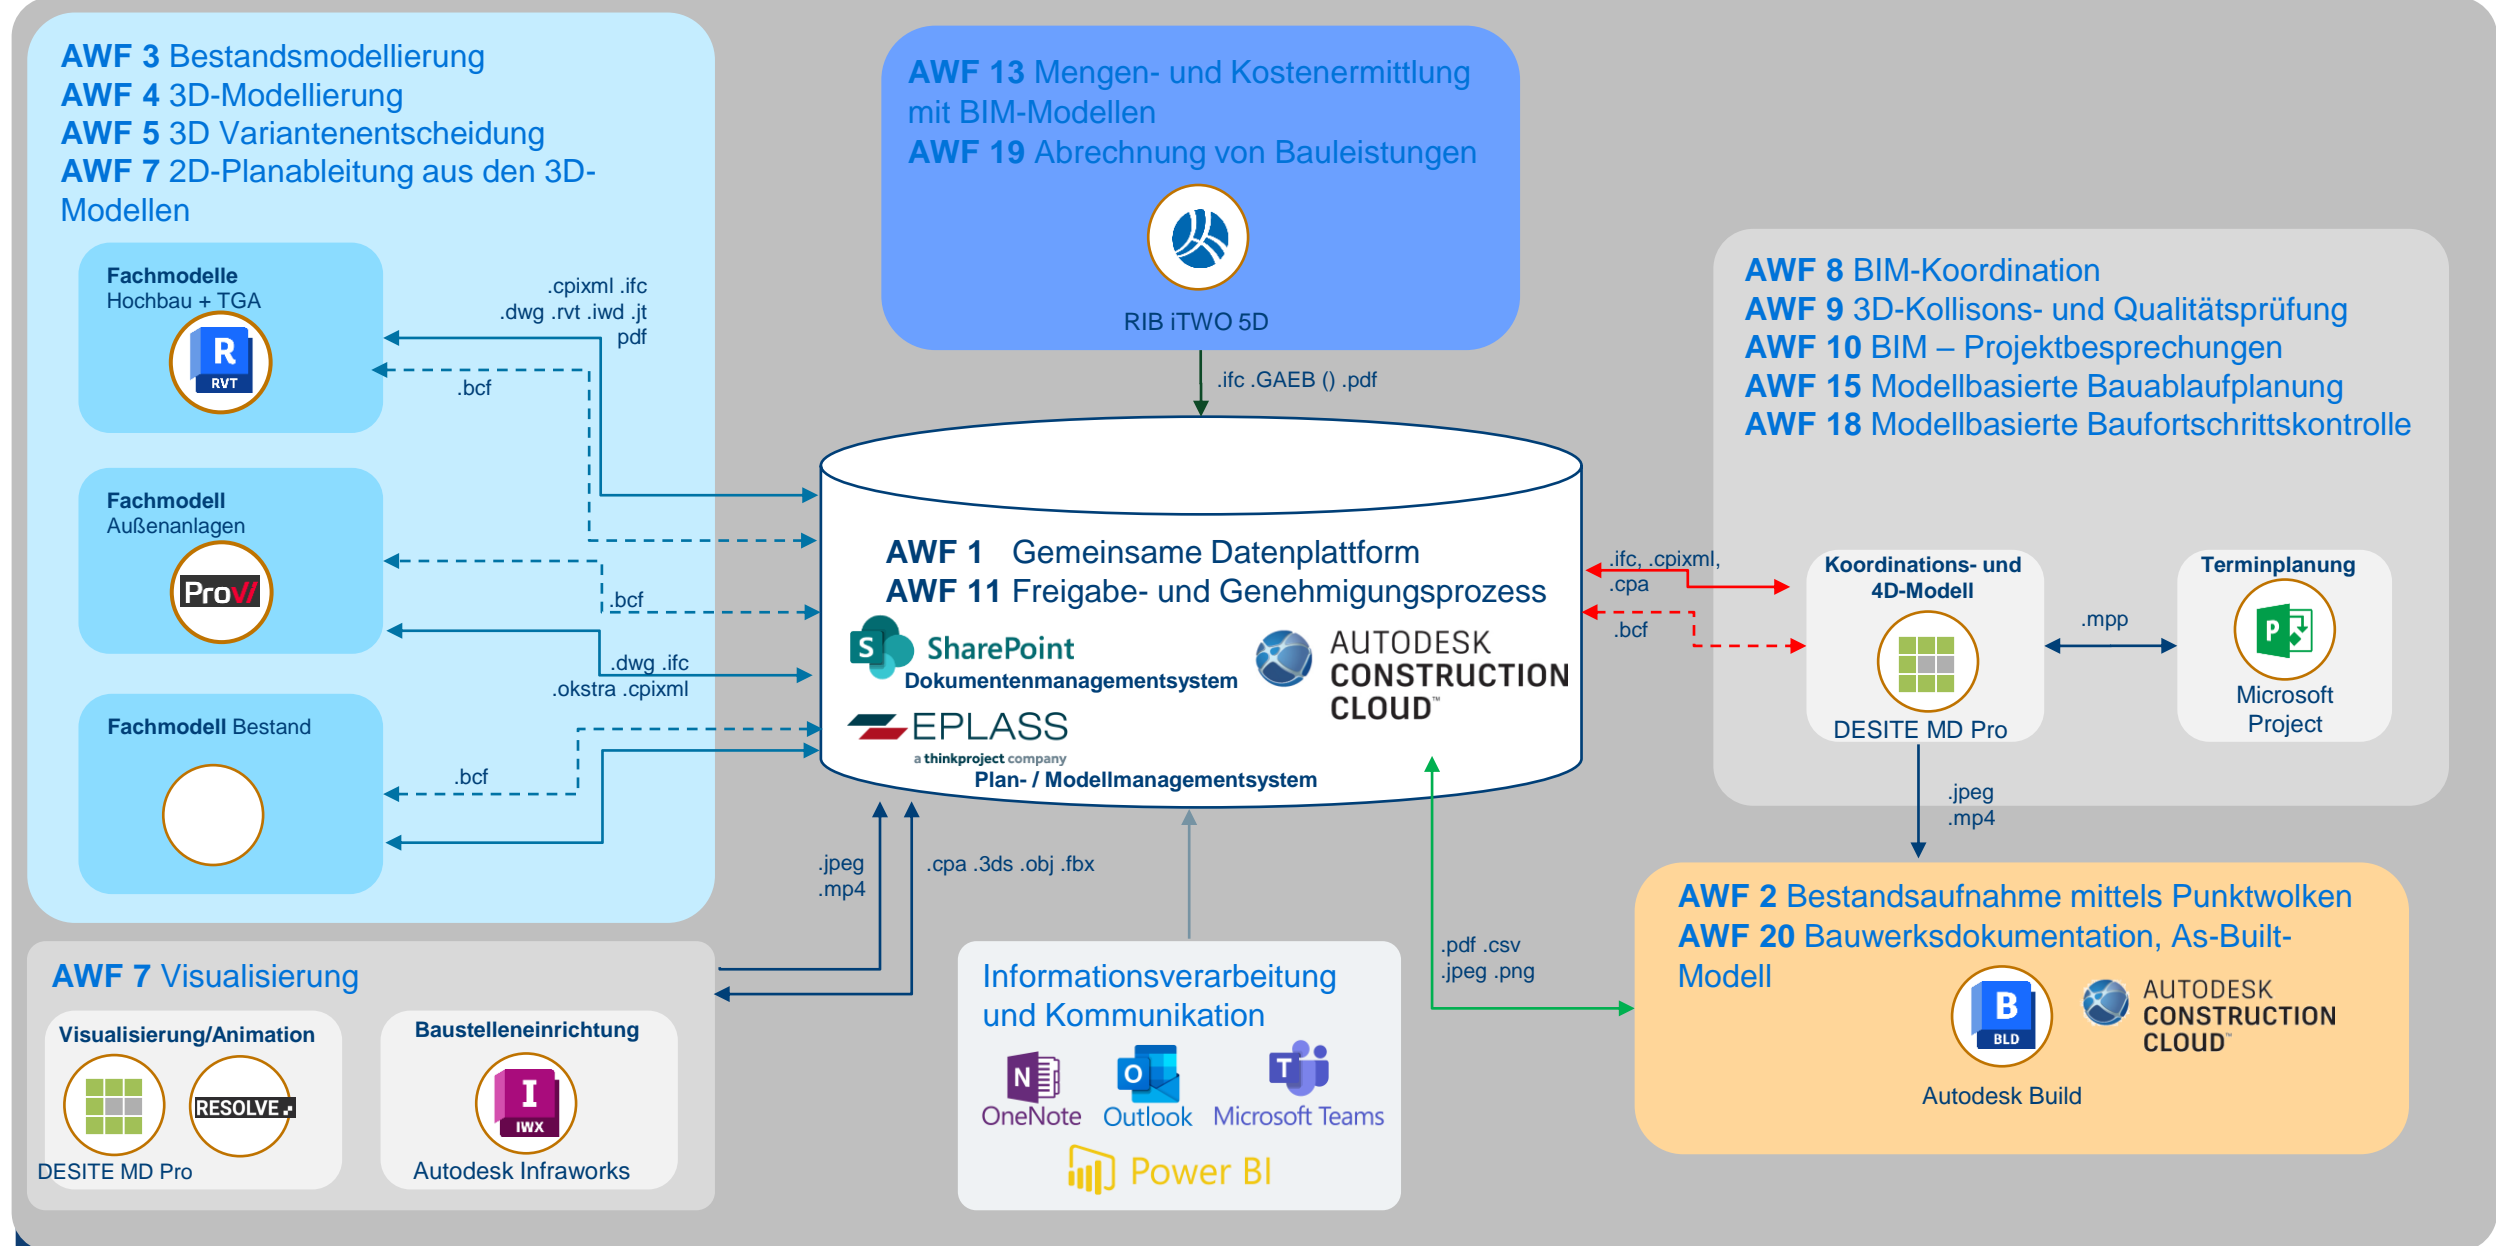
AWF 3 Bestandsmodellierung
AWF 4 3D-Modellierung
AWF 5 3D Variantenentscheidung
AWF 7 2D-Planableitung aus den 3D-Modellen

Fachmodelle
Hochbau + TGA
R
RVT

.cpixml .ifc
.dwg .rvt .iwd .jt
pdf

.bcf

Fachmodell
Außenanlagen
ProVI

.bcf

.dwg .ifc
.okstra .cpixml

Fachmodell Bestand

.bcf

AWF 13 Mengen- und Kostenermittlung mit BIM-Modellen
AWF 19 Abrechnung von Bauleistungen

RIB iTWO 5D

.ifc .GAEB () .pdf

AWF 1 Gemeinsame Datenplattform
AWF 11 Freigabe- und Genehmigungsprozess

SharePoint
Dokumentenmanagementsystem

AUTODESK CONSTRUCTION CLOUD™

EPLASS
a thinkproject company
Plan- / Modellmanagementsystem

AWF 8 BIM-Koordination
AWF 9 3D-Kollisons- und Qualitätsprüfung
AWF 10 BIM – Projektbesprechungen
AWF 15 Modellbasierte Bauablaufplanung
AWF 18 Modellbasierte Baufortschrittskontrolle

.ifc, .cpixml,
.cpa

.bcf

Koordinations- und 4D-Modell
DESITE MD Pro

.mpp

Terminplanung
Microsoft Project

.jpeg
.mp4

.jpeg
.mp4

.cpa .3ds .obj .fbx

AWF 7 Visualisierung

Visualisierung/Animation
RESOLVE
DESITE MD Pro

Baustelleneinrichtung
I
IWX
Autodesk Infraworks

Informationsverarbeitung und Kommunikation
OneNote
Outlook
Microsoft Teams
Power BI

.pdf .csv
.jpeg .png

AWF 2 Bestandsaufnahme mittels Punktwolken
AWF 20 Bauwerksdokumentation, As-Built-Modell

B
BLD
AUTODESK CONSTRUCTION CLOUD™
Autodesk Build